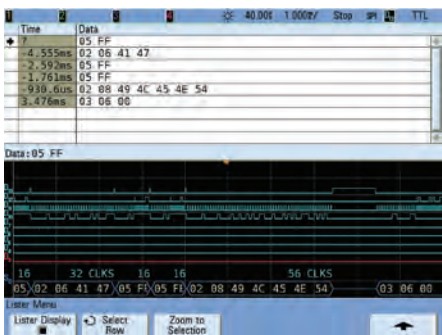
1 2 3 4 40.00$ 1.000/ Stop SPI TTL

| Time | Data |
|---|---|
| ? | 05 FF |
| -4.555ms | 02 06 41 47 |
| -2.592ms | 05 FF |
| -1.761ms | 05 FF |
| -930.6us | 02 08 49 4C 45 4E 54 |
| 3.476ms | 03 06 00 |

Data:05 FF

16 32 CLKS 16 16 56 CLKS

05 02 06 41 47 05 FF 05 FF 02 08 49 4C 45 4E 54 03 06 00

Lister Menu

Lister Display

Select Row

Zoom to Selection